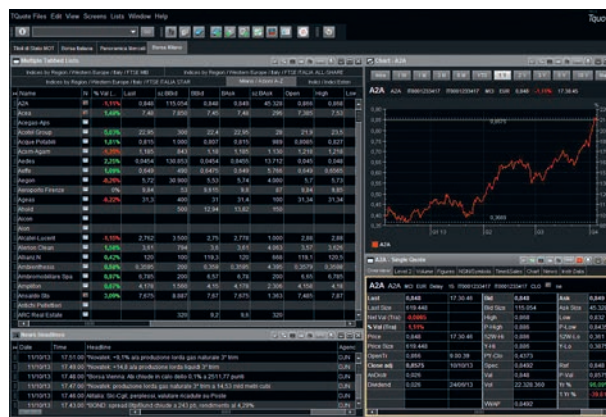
TQuote Files Edit View Screens Lists Window Help

Tquo

Titoli di Stato MOT | Borsa Italiana | Panoramica Mercati | Borsa Milano

Multiple Tabbed Lists

Chart - A2A

A2A A2A IT0001233417 MCI EUR 0,848 -1,11% 17:30:45

| Name | % Var | Last | Bid | Ask | Open | High | Low |
|---|---|---|---|---|---|---|---|
| A2A | -1,11% | 0,848 | 115,054 | 0,848 | 0,849 | 0,866 | 0,868 |
| Acea | 1,65% | 7,40 | 7,450 | 7,45 | 7,40 | 7,385 | 7,53 |
| Acegas Aps | | | | | | | |
| Acotel Group | 0,83% | 22,95 | | 22,4 | 22,95 | 21,6 | 23,5 |
| Acque Potabili | 1,61% | 0,815 | | 0,807 | 0,815 | 0,8065 | 0,827 |
| Acsm-Agam | -1,10% | 1,185 | | 1,18 | 1,185 | 1,216 | 1,216 |
| Aedes | 2,25% | 0,0454 | | 0,0454 | 0,0455 | 0,045 | 0,046 |
| Aeffe | 1,59% | 0,649 | | 0,6475 | 0,649 | 0,649 | 0,6595 |
| Aegon | -0,26% | 5,72 | | 5,72 | 5,74 | 5,72 | 5,74 |
| Aeroporto Firenze | 0% | 9,64 | | 9,615 | 9,8 | 9,64 | 9,85 |
| Ageas | -0,22% | 31,3 | | 31,3 | 31,4 | 31,34 | 31,34 |
| Ahold | | | | | | | |
| Aicon | | | | | | | |
| Alert | | | | | | | |
| Alcatel Lucent | -1,10% | 2,762 | | 2,75 | 2,776 | 2,69 | 2,88 |
| Alerion Clean | 1,50% | 3,61 | | 3,6 | 3,61 | 3,57 | 3,628 |
| Allianz N | 0,42% | 120 | | 119,3 | 120 | 119,1 | 120,5 |
| Ambienthesis | 0,50% | 0,3595 | | 0,3595 | 0,3595 | 0,3595 | 0,3698 |
| Amministrazione Spa | 0,67% | 6,785 | | 6,78 | 6,785 | 6,65 | 6,785 |
| Amplifon | 0,67% | 4,179 | | 4,15 | 4,179 | 4,156 | 4,18 |
| Ansaldo Sts | 2,08% | 7,675 | | 7,67 | 7,675 | 7,485 | 7,67 |
| Antichi Pellettieri | | | | | | | |
| ARC Real Estate | | 320 | | 9,2 | 9,6 | 320 | |

News Headlines

| Date | Time | Headline |
|---|---|---|
| 11/10/13 | 17:51:00 | *Novatek: +8,1% ala produzione lorda gas naturale 3° trim |
| 11/10/13 | 17:49:00 | *Novatek: +14,8 ala produzione lorda liquidi 3° trim |
| 11/10/13 | 17:49:00 | *Borsa Vienna: Atx chiude in calo dello 0,1% a 2571,77 punti |
| 11/10/13 | 17:48:00 | *Novatek: +8,1% ala produzione lorda gas naturale 3° trim a 14,53 mld metri cubi |
| 11/10/13 | 17:46:00 | Alitalia: Sic-Cgil, perplessi, valutare Accordo su Poste |
| 11/10/13 | 17:44:00 | *BOND: spread Btp/Bund chiude a 243 pb, rendimento al 4,29% |

Single Quote

A2A A2A MCI EUR

| Last | 0,848 | 17:30:45 | Bid | 0,848 | Ask | 0,848 |
|---|---|---|---|---|---|---|
| Last | 119.448 | | Bid Size | 115.054 | Ask Size | 45.328 |
| Net Var | -0,0095 | | High | 0,866 | Low | 0,832 |
| % Var | -1,11% | | P-High | 0,886 | P-Low | 0,8435 |
| Price | 0,848 | 17:30:45 | 52W Hi | 0,866 | 52W Lo | 0,361 |
| Price Size | 119.448 | | Y-Hi | 0,886 | Y-Lo | 0,3615 |
| OpenTr | 0,866 | 9:00:39 | PF Clo | 0,4373 | | |
| Close adj | 0,8575 | 10/10/13 | Spec | 0,8492 | Ref | 0,848 |
| RefDelt | 0,026 | | Vol | 22.328.360 | P-Vol | 0,51 |
| Dividend | 0,026 | 24/06/13 | | | % % | |
| | | | VWAP | 0,8492 | | |